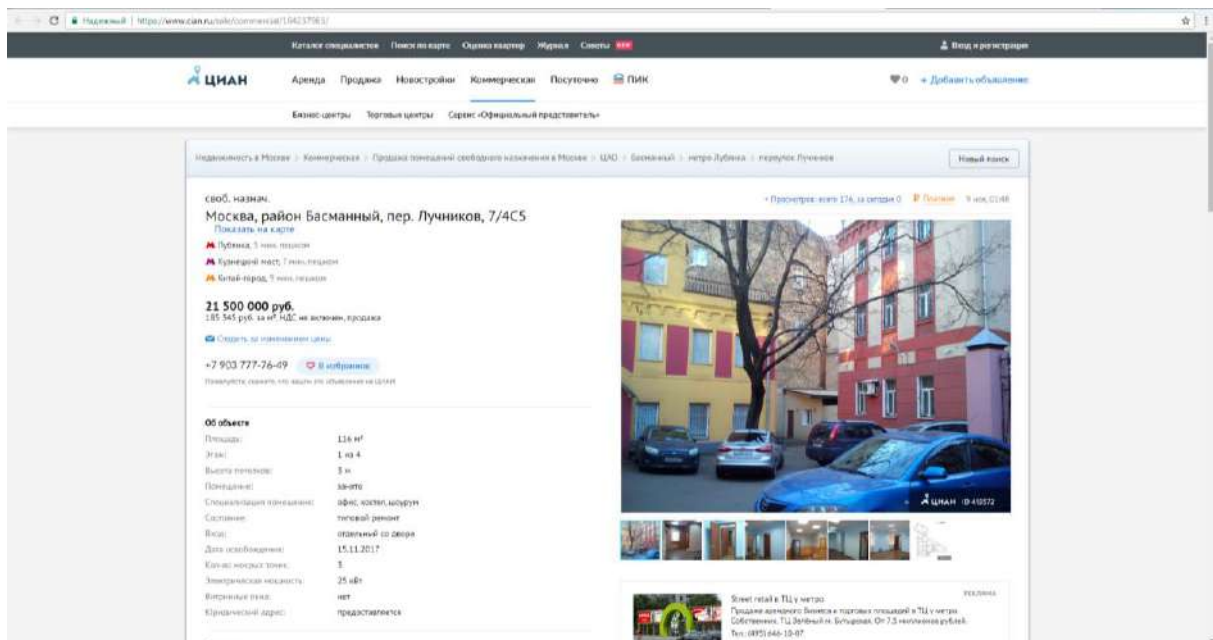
Надежный | https://www.cian.ru/sale/commercial/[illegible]/

Каталог специалистов Поиск по карте Оценка квартир Журнал Советы NEW

Вход и регистрация

ЦИАН Аренда Продажа Новостройки Коммерческая Посуточно ПИК

0 + Добавить объявление

Бизнес-центры Торговые центры Сервис «Официальный представитель»

Недвижимость в Москве › Коммерческая › Продажа помещений свободного назначения в Москве › ЦАО › Басманный › метро Лубянка › переулок Лучников

Новый поиск

своб. назнач.

Москва, район Басманный, пер. Лучников, 7/4С5

Показать на карте

Лубянка, 5 мин. пешком

Кузнецкий мост, 7 мин. пешком

Китай-город, 9 мин. пешком

Просмотров: всего 174, за сегодня 0 Поднято 9 ноя, 01:46

21 500 000 руб.

185 345 руб. за м², НДС не включен, продажа

Следить за изменением цены

+7 903 777-76-49 В избранное

Пожалуйста, скажите, что нашли это объявление на ЦИАН

Об объекте

| | |
|---|---|
| Площадь: | 116 м² |
| Этаж: | 1 из 4 |
| Высота потолков: | 3 м |
| Помещение: | занято |
| Специализация помещения: | офис, хостел, шоурум |
| Состояние: | типовой ремонт |
| Вход: | отдельный со двора |
| Дата освобождения: | 15.11.2017 |
| Кол-во мокрых точек: | 3 |
| Электрическая мощность: | 25 кВт |
| Витринные окна: | нет |
| Юридический адрес: | предоставляется |

ЦИАН ID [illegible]

Street retail в ТЦ у метро

РЕКЛАМА

Продажа арендного бизнеса и торговых площадей в ТЦ у метро. Собственник. ТЦ Зелёный пр. Бутырская. От 7,5 миллионов рублей.

Тел.: (495) 646-10-07